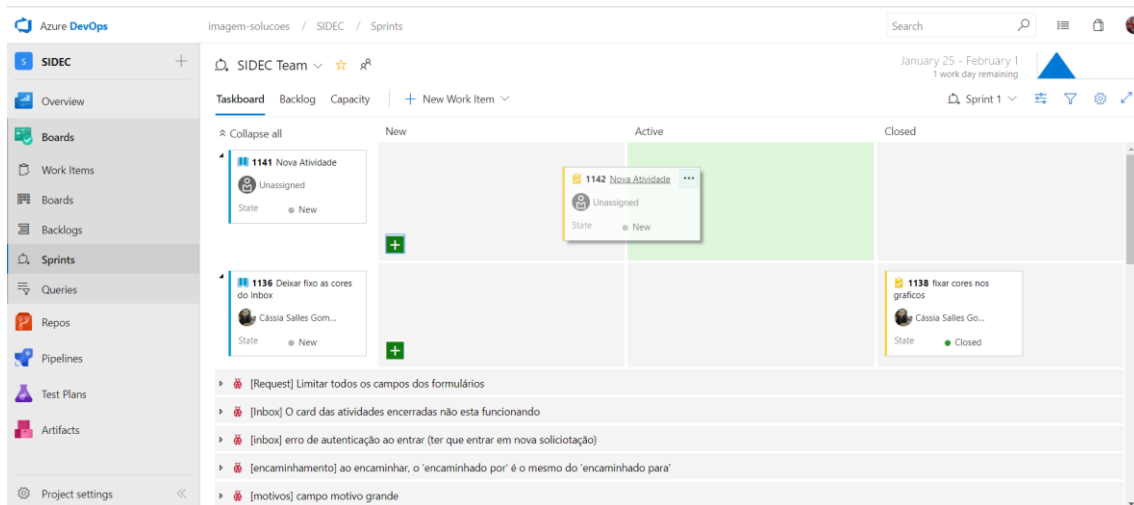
Azure DevOps

imagem-solucoes / SIDEC / Sprints

Search

SIDEC

Overview

Boards

Work Items

Boards

Backlogs

Sprints

Queries

Repos

Pipelines

Test Plans

Artifacts

Project settings

SIDEC Team

January 25 - February 1
1 work day remaining

Taskboard Backlog Capacity + New Work Item

Sprint 1

Collapse all

New

Active

Closed

1141 Nova Atividade
Unassigned
State New

1142 Nova Atividade
Unassigned
State New

1136 Deixar fixo as cores do Inbox
Cássia Salles Gom...
State New

1138 fixar cores nos graficos
Cássia Salles Go...
State Closed

[Request] Limitar todos os campos dos formulários

[Inbox] O card das atividades encerradas não esta funcionando

[inbox] erro de autenticação ao entrar (ter que entrar em nova soliciotação)

[encaminhamento] ao encaminhar, o 'encaminhado por' é o mesmo do 'encaminhado para'

[motivos] campo motivo grande